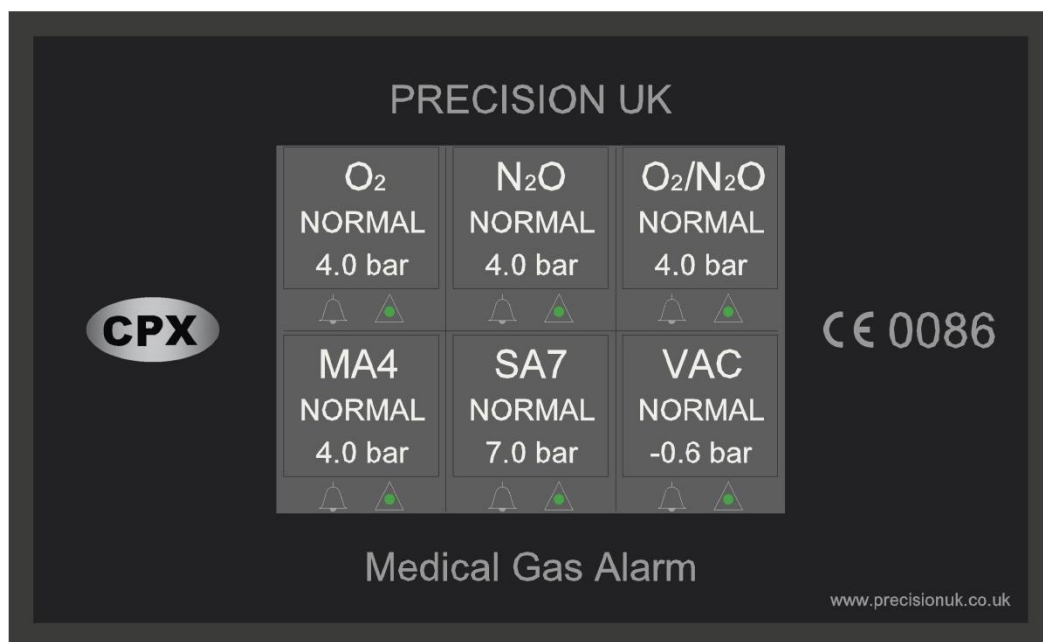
PRECISION UK

| $O_2$ | $N_2O$ | $O_2/N_2O$ |
|---|---|---|
| NORMAL | NORMAL | NORMAL |
| 4.0 bar | 4.0 bar | 4.0 bar |
| MA4 | SA7 | VAC |
| NORMAL | NORMAL | NORMAL |
| 4.0 bar | 7.0 bar | -0.6 bar |

CPX

CE 0086

Medical Gas Alarm

www.precisionuk.co.uk